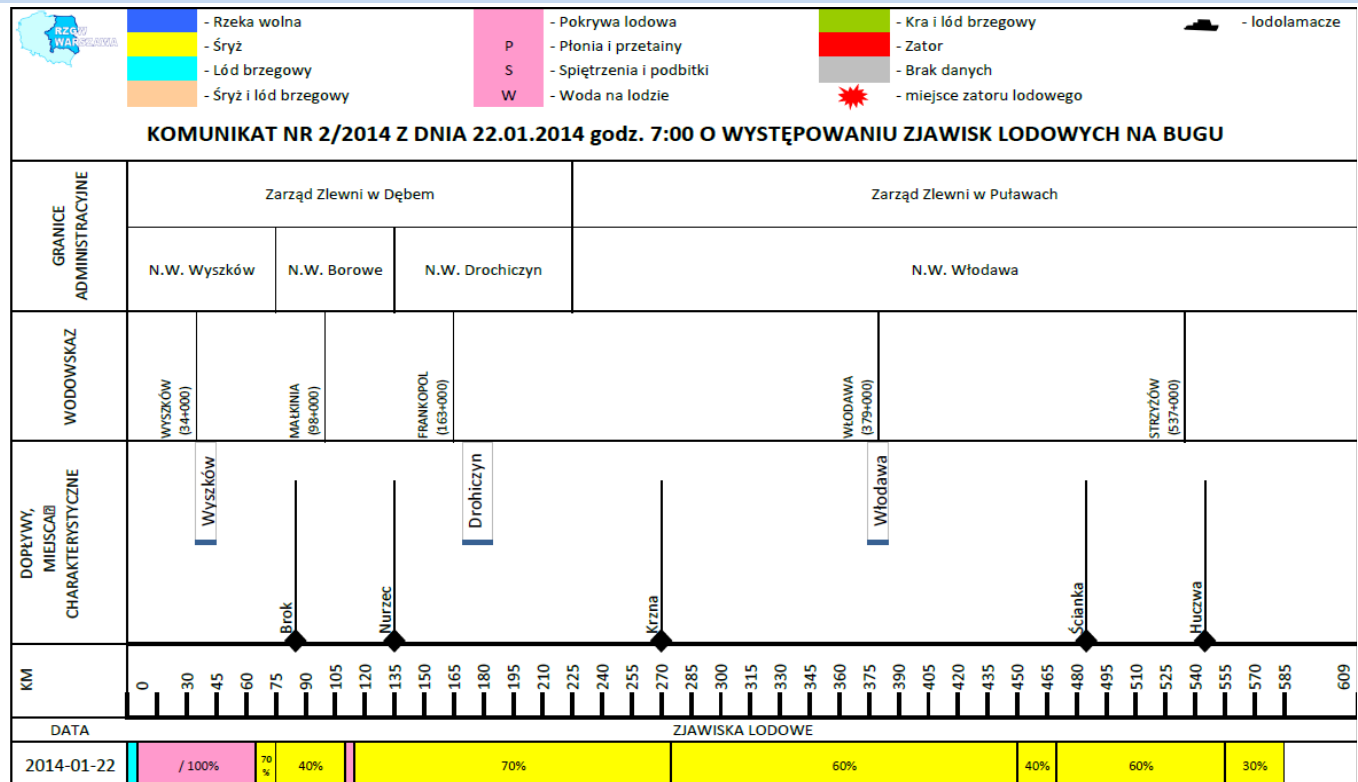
RZGW WARSZAWA

- Rzeka wolna
- Śryż
- Lód brzegowy
- Śryż i lód brzegowy

- Pokrywa lodowa
P - Płonia i przetainy
S - Spiętrzenia i podbitki
W - Woda na lodzie

- Kra i lód brzegowy
- Zator
- Brak danych
- miejsce zatoru lodowego

- lodolamacze

KOMUNIKAT NR 2/2014 Z DNIA 22.01.2014 godz. 7:00 O WYSTĘPOWANIU ZJAWISK LODOWYCH NA BUGU

GRANICE ADMINISTRACYJNE

Zarząd Zlewni w Dębem

Zarząd Zlewni w Puławach

N.W. Wyszków

N.W. Borowe

N.W. Drochiczyn

N.W. Włodawa

WODOWSKAZ

WYSZKÓW (34+000)

MAŁKINIA (98+000)

FRANKOPOL (163+000)

WŁODAWA (379+000)

STRZYŻÓW (537+000)

DOPŁYWY, MIEJSCA CHARAKTERYSTYCZNE

Wyszków

Drohiczyn

Włodawa

Brok

Nurzec

Krzna

Ścianka

Huczwa

KM

0 30 45 60 75 90 105 120 135 150 165 180 195 210 225 240 255 270 285 300 315 330 345 360 375 390 405 420 435 450 465 480 495 510 525 540 555 570 585 609

DATA

ZJAWISKA LODOWE

2014-01-22

/ 100%

70 %

40%

70%

60%

40%

60%

30%